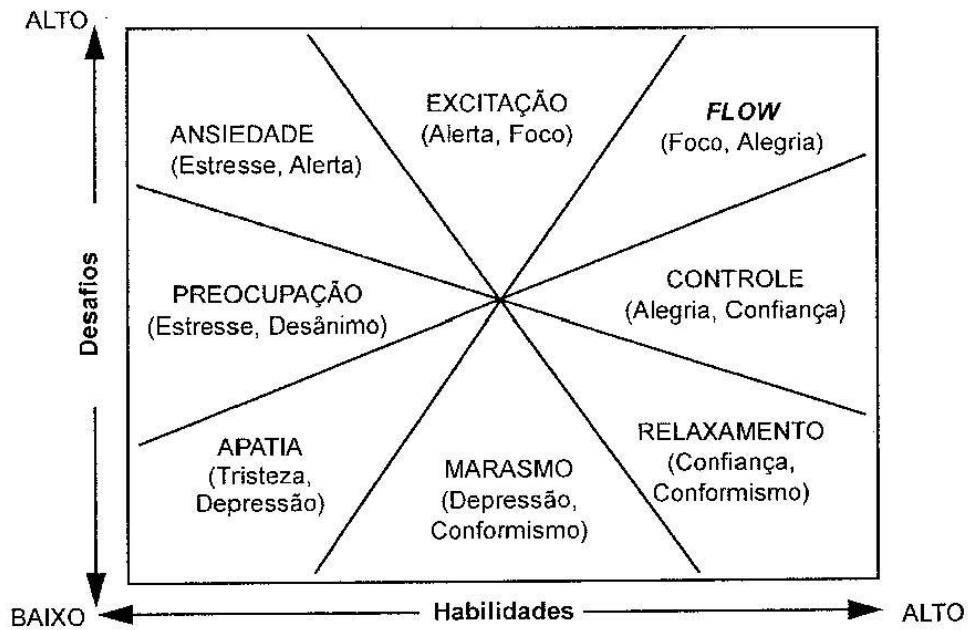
ALTO

Desafios

ANSIEDADE
(Estresse, Alerta)

EXCITAÇÃO
(Alerta, Foco)

*FLOW*
(Foco, Alegria)

PREOCUPAÇÃO
(Estresse, Desânimo)

CONTROLE
(Alegria, Confiança)

APATIA
(Tristeza, Depressão)

MARASMO
(Depressão, Conformismo)

RELAXAMENTO
(Confiança, Conformismo)

BAIXO

Habilidades

ALTO